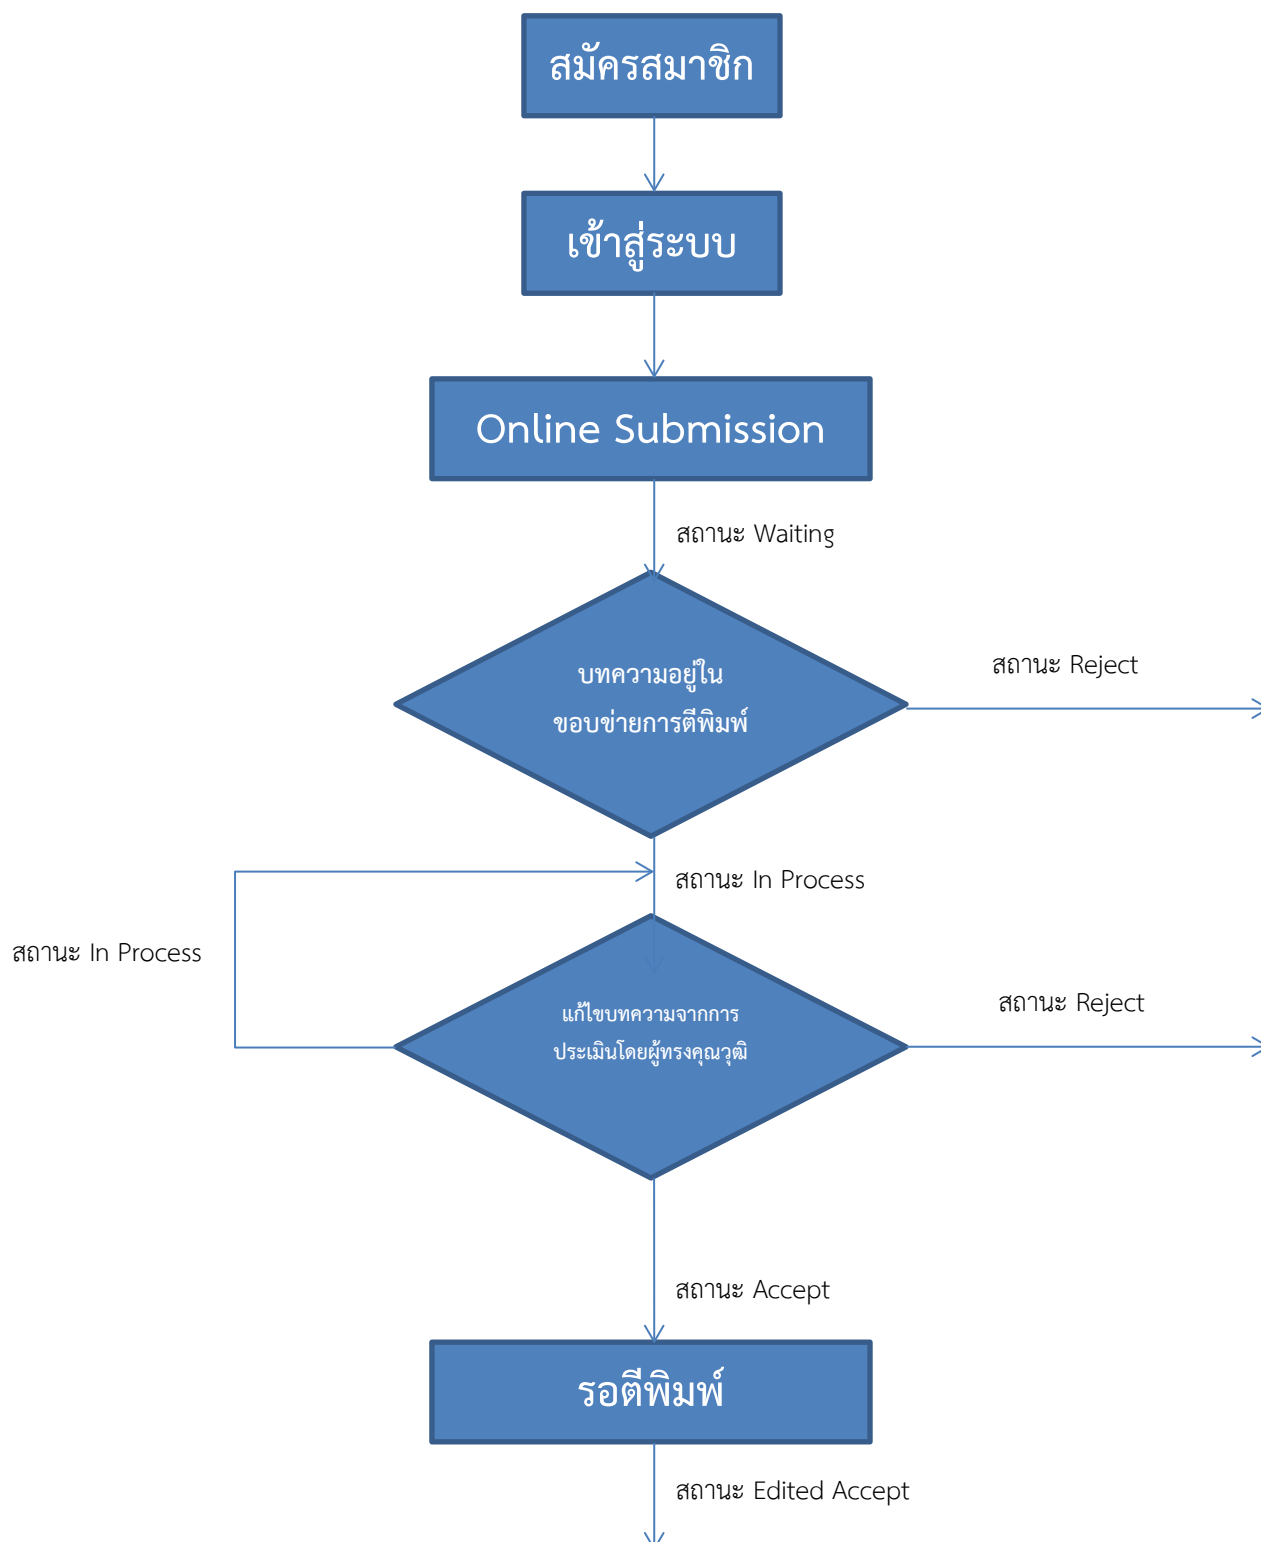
สมัครสมาชิก

เข้าสู่ระบบ

Online Submission

สถานะ Waiting

บทความอยู่ใน ขอบข่ายการตีพิมพ์

สถานะ Reject

สถานะ In Process

สถานะ In Process

แก้ไขบทความจากการ ประเมินโดยผู้ทรงคุณวุฒิ

สถานะ Reject

สถานะ Accept

รอตีพิมพ์

สถานะ Edited Accept